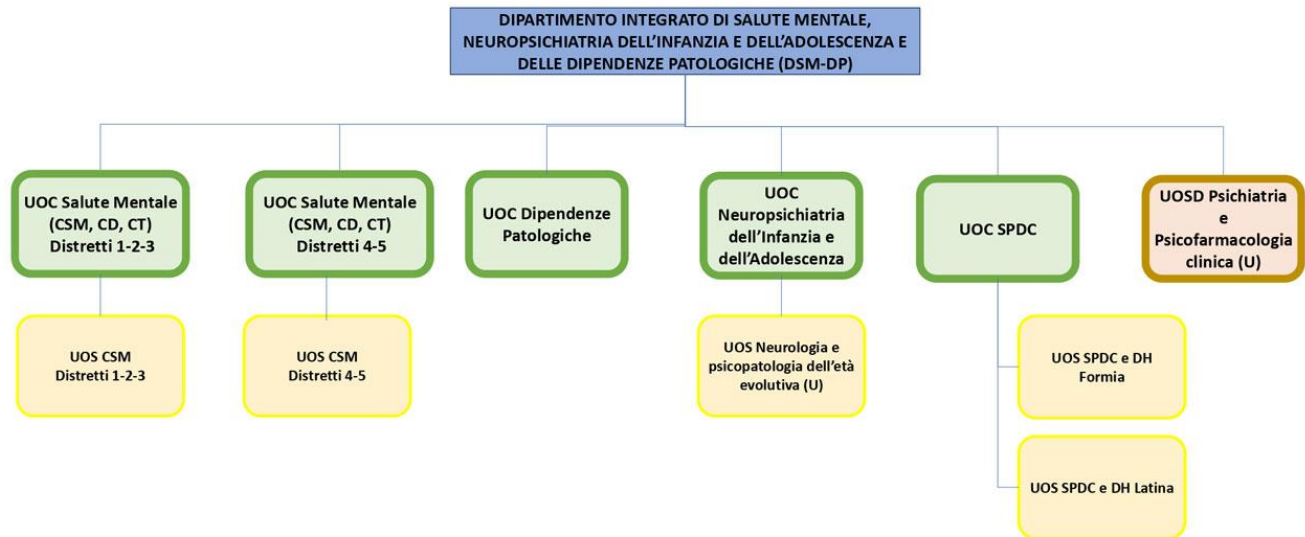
DIPARTIMENTO INTEGRATO DI SALUTE MENTALE, NEUROPSICHIATRIA DELL'INFANZIA E DELL'ADOLESCENZA E DELLE DIPENDENZE PATOLOGICHE (DSM-DP)

UOC Salute Mentale (CSM, CD, CT) Distretti 1-2-3

UOS CSM Distretti 1-2-3

UOC Salute Mentale (CSM, CD, CT) Distretti 4-5

UOS CSM Distretti 4-5

UOC Dipendenze Patologiche

UOC Neuropsichiatria dell'Infanzia e dell'Adolescenza

UOS Neurologia e psicopatologia dell'età evolutiva (U)

UOC SPDC

UOS SPDC e DH Formia

UOS SPDC e DH Latina

UOSD Psichiatria e Psicofarmacologia clinica (U)